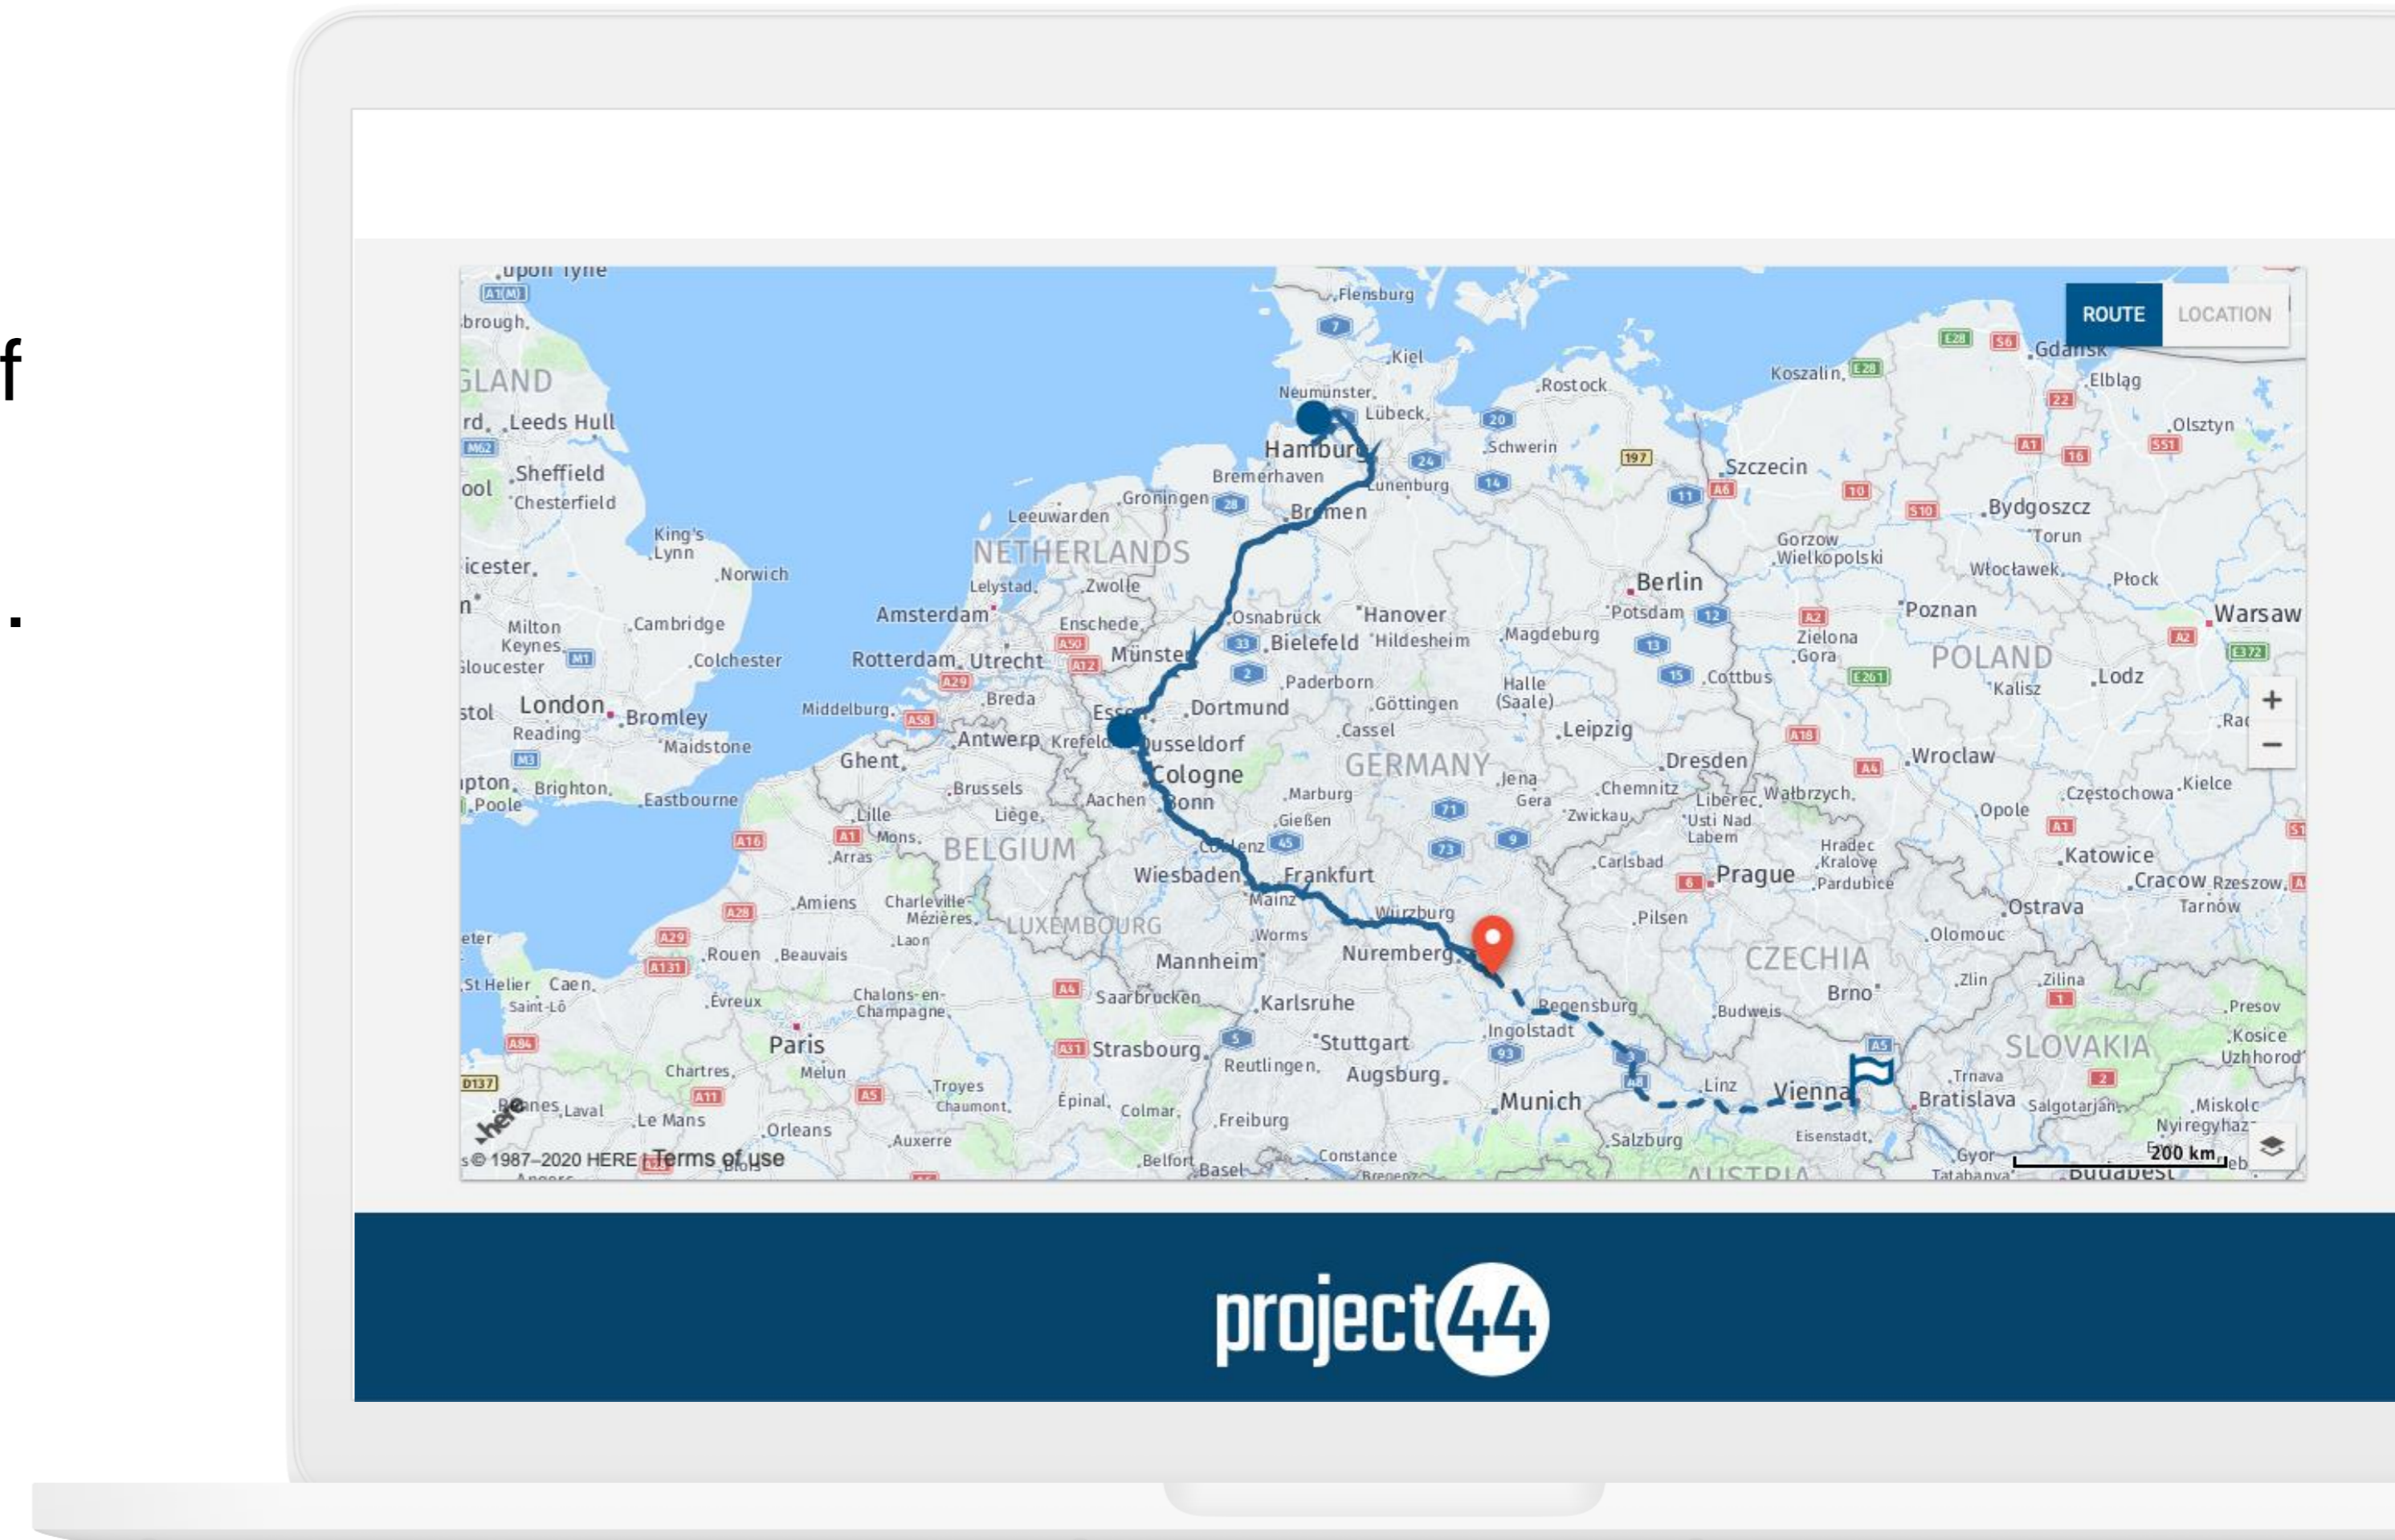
f

.

ROUTE LOCATION

upon Tyne
A1(M)
brough
GLAND
rd Leeds Hull
Sheffield
ool Chesterfield
icester
King's Lynn
Norwich
Milton Keynes
Cambridge
Gloucester
Colchester
stol London Bromley
Reading Maidstone
pton Brighton Eastbourne
Poole
Flensburg
Kiel
Neumünster
Rostock
Lübeck
Hamburg
Schwerin
Bremerhaven
Lunenburg
Groningen
Bremen
Leeuwarden
NETHERLANDS
Lelystad
Zwolle
Amsterdam
Enschede
Osnabrück
Hanover
Bielefeld
Hildesheim
Rotterdam Utrecht
Münster
Magdeburg
Paderborn
Halle (Saale)
Middelburg
Breda
Dortmund
Göttingen
Antwerp
Krefeld
Essen
Düsseldorf
Cassel
Leipzig
Ghent
Cologne
GERMANY
Jena
Dresden
Brussels
Aachen
Bonn
Marburg
Gera
Chemnitz
Lille
Liège
Gießen
Zwickau
Mons
Arras
BELGIUM
Coblenz
Carlsbad
Wiesbaden
Frankfurt
Mainz
Würzburg
Amiens
Charleville-Mézières
LUXEMBOURG
Worms
Nuremberg
Laon
Mannheim
Rouen Beauvais
St Helier Caen
Saint-Lô
Évreux
Chalons-en-Champagne
Saarbrücken
Karlsruhe
Regensburg
Ingolstadt
Paris
Strasbourg
Stuttgart
Chartres
Melun
Troyes
Reutlingen
Augsburg
Munich
Rennes Laval
Le Mans
Chaumont
Épinal
Colmar
Orleans
Auxerre
Freiburg
Salzburg
Belfort
Basel
Constance
Koszalin
Gdansk
Elbląg
Olsztyn
Szczecin
Bydgoszcz
Torun
Gorzow Wielkopolski
Włocławek
Płock
Berlin
Potsdam
Poznan
Warsaw
Zielona Gora
POLAND
Cottbus
Kalisz
Lodz
Wroclaw
Liberec
Wałbrzych
Usti Nad Labem
Opole
Częstochowa
Kielce
Hradec Kralove
Katowice
Prague
Pardubice
Cracow
Rzeszow
Tarnów
Pilsen
Ostrava
Olomouc
CZECHIA
Zlin
Zilina
Brno
Budweis
Presov
Kosice
SLOVAKIA
Uzhhorod
Linz
Vienna
Trnava
Bratislava
Salgotarján
Miskolc
Nyiregyhaz
Eisenstadt
Gyor
Tatabanya
Budapest
AUSTRIA
200 km
© 1987–2020 HERE | Terms of use
here

project44